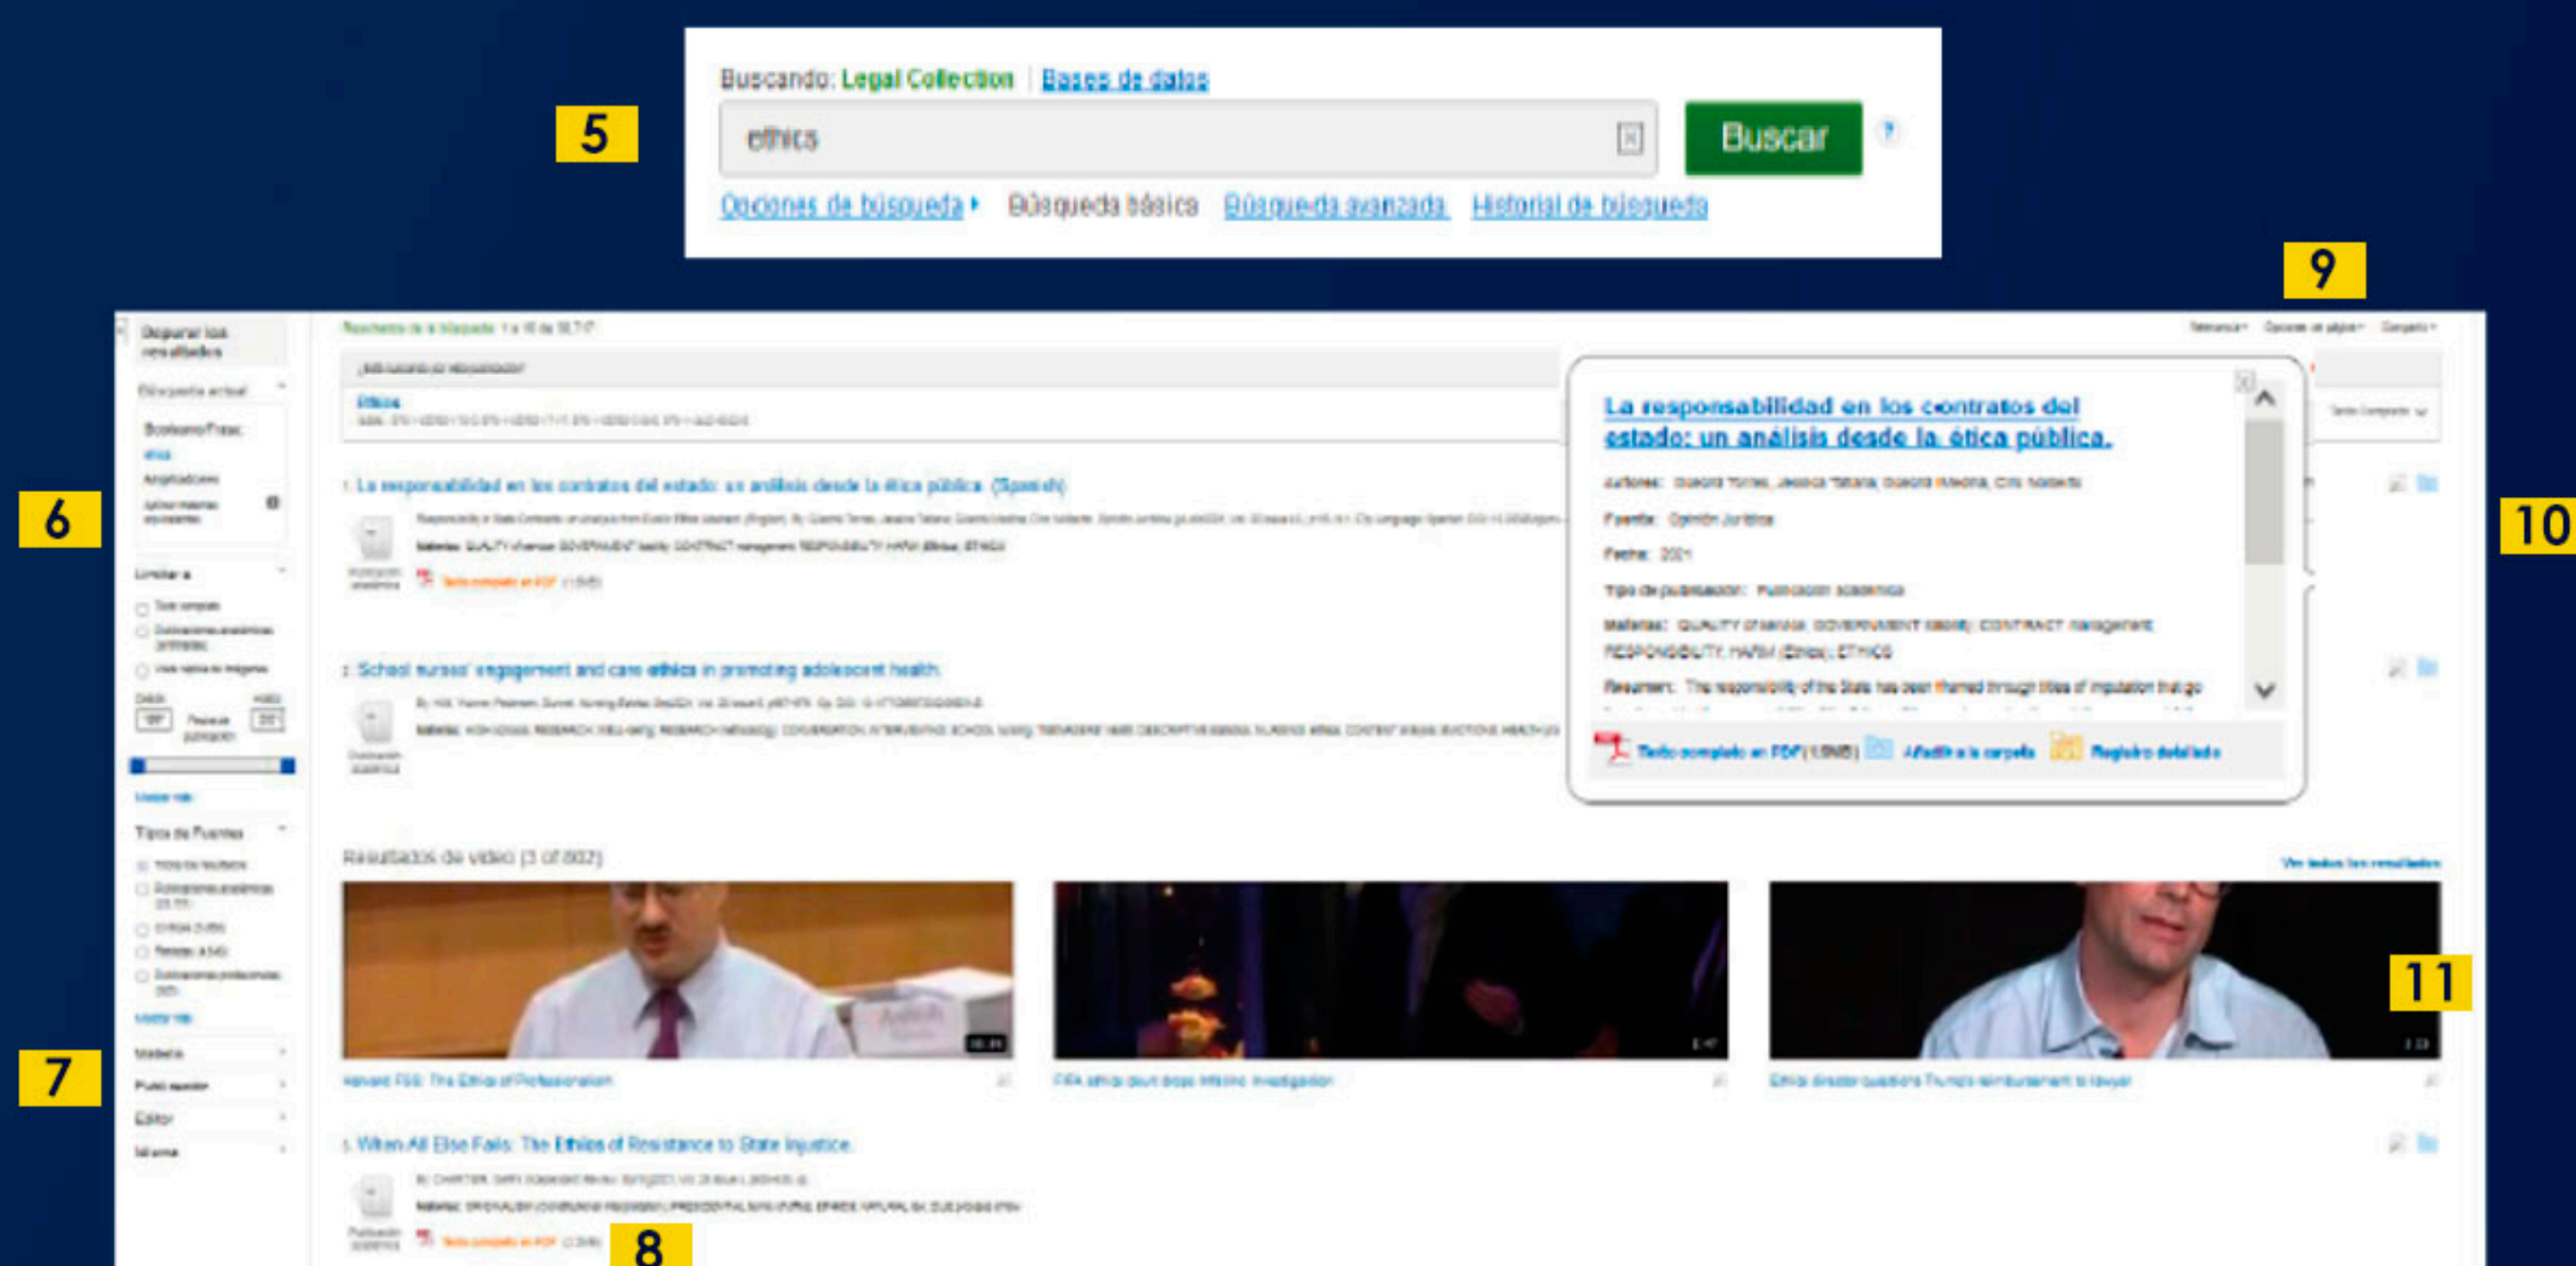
Buscando: Legal Collection | Bases de datos

5

ethics

Buscar

Opciones de búsqueda ▸ Búsqueda básica Búsqueda avanzada Historial de búsqueda

9

Depurar los resultados

6

Limitar a

Tipos de Fuentes

7

Materia

Publicación

Editor

Idioma

Resultados de la búsqueda: 1 a 10 de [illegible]

¿Está usando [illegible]?

Ethics

1. La responsabilidad en los contratos del estado: un análisis desde la ética pública. (Spanish)

Texto completo en PDF

2. School nurses' engagement and care ethics in promoting adolescent health.

La responsabilidad en los contratos del estado: un análisis desde la ética pública.

Autores: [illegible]

Fuente: Opinión Jurídica

Fecha: 2021

Tipo de publicación: Publicación académica

Materias: QUALITY of service; GOVERNMENT liability; CONTRACT management; RESPONSIBILITY; HARM (Ethics); ETHICS

Resumen: The responsibility of the State has been framed through titles of imputation that go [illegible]

Texto completo en PDF (1.5MB) Añadir a la carpeta Registro detallado

10

Resultados de vídeo (3 of 802)

Ver todos los resultados

Harvard FSS: The Ethics of Professionalism

FIFA ethics court drops Infantino investigation

Ethics director questions Trump's reimbursement to lawyer

11

3. When All Else Fails: The Ethics of Resistance to State Injustice.

Texto completo en PDF

8